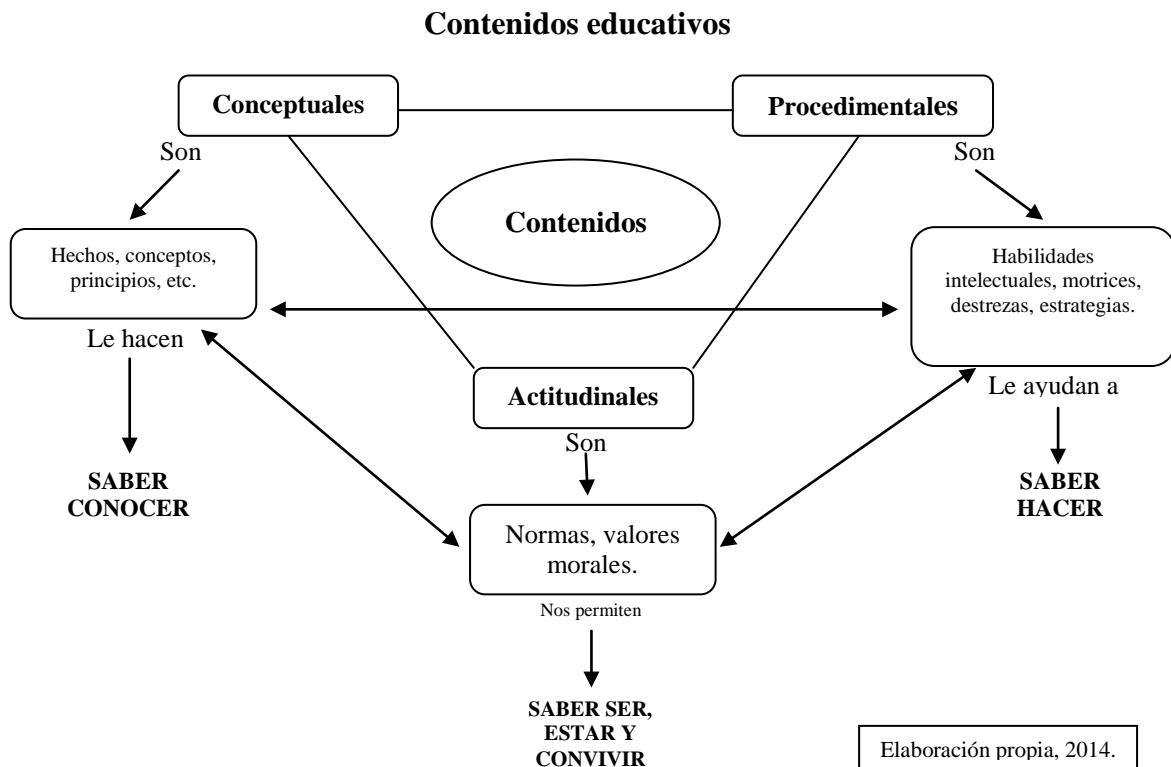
Contenidos educativos

Conceptuales

Procedimentales

Son

Son

Contenidos

Hechos, conceptos, principios, etc.

Habilidades intelectuales, motrices, destrezas, estrategias.

Le hacen

Actitudinales

Le ayudan a

Son

SABER CONOCER

SABER HACER

Normas, valores morales.

Nos permiten

SABER SER, ESTAR Y CONVIVIR

Elaboración propia, 2014.